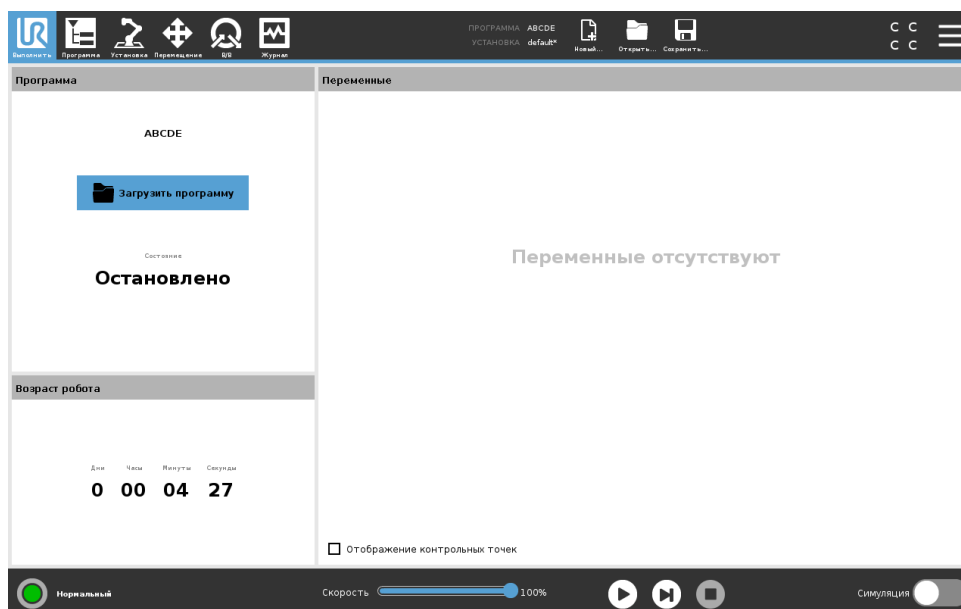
Выполнить Программа Установка Перемещение В/В Журнал

ПРОГРАММА ABCDE
УСТАНОВКА default*

Новый... Открыть... Сохранить...

C C
C C

Программа

ABCDE

Загрузить программу

Состояние
Остановлено

Возраст робота

| Дни | Часы | Минуты | Секунды |
|---|---|---|---|
| 0 | 00 | 04 | 27 |

Переменные

Переменные отсутствуют

Отображение контрольных точек

Нормальный

Скорость 100%

Симуляция